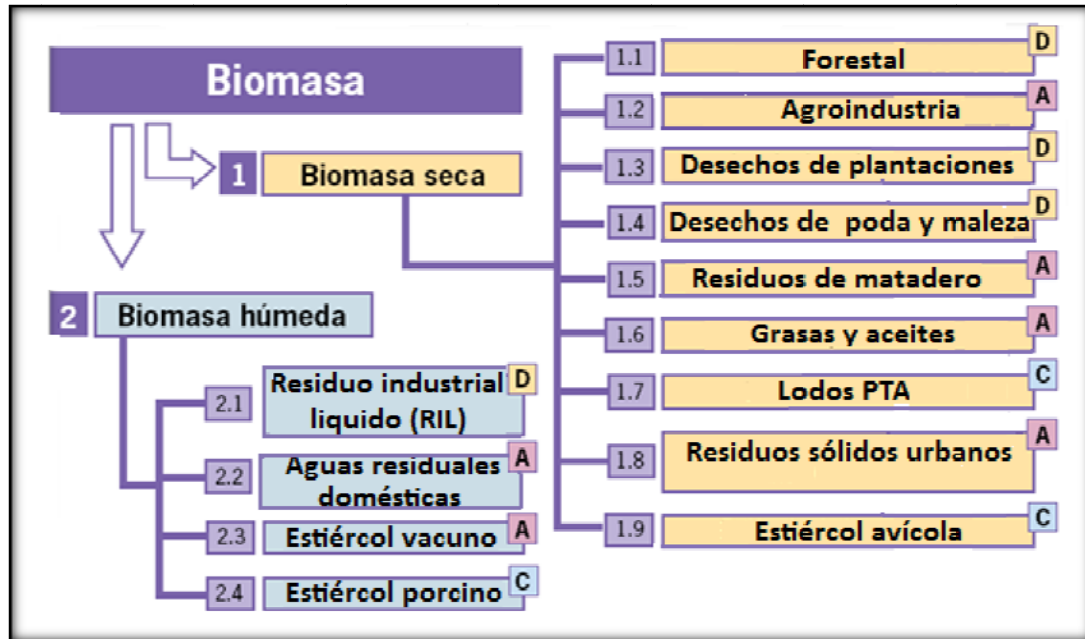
Biomasa

1 Biomasa seca

1.1 Forestal D
1.2 Agroindustria A
1.3 Desechos de plantaciones D
1.4 Desechos de poda y maleza D
1.5 Residuos de matadero A
1.6 Grasas y aceites A
1.7 Lodos PTA C
1.8 Residuos sólidos urbanos A
1.9 Estiércol avícola C

2 Biomasa húmeda

2.1 Residuo industrial liquido (RIL) D
2.2 Aguas residuales domésticas A
2.3 Estiércol vacuno A
2.4 Estiércol porcino C